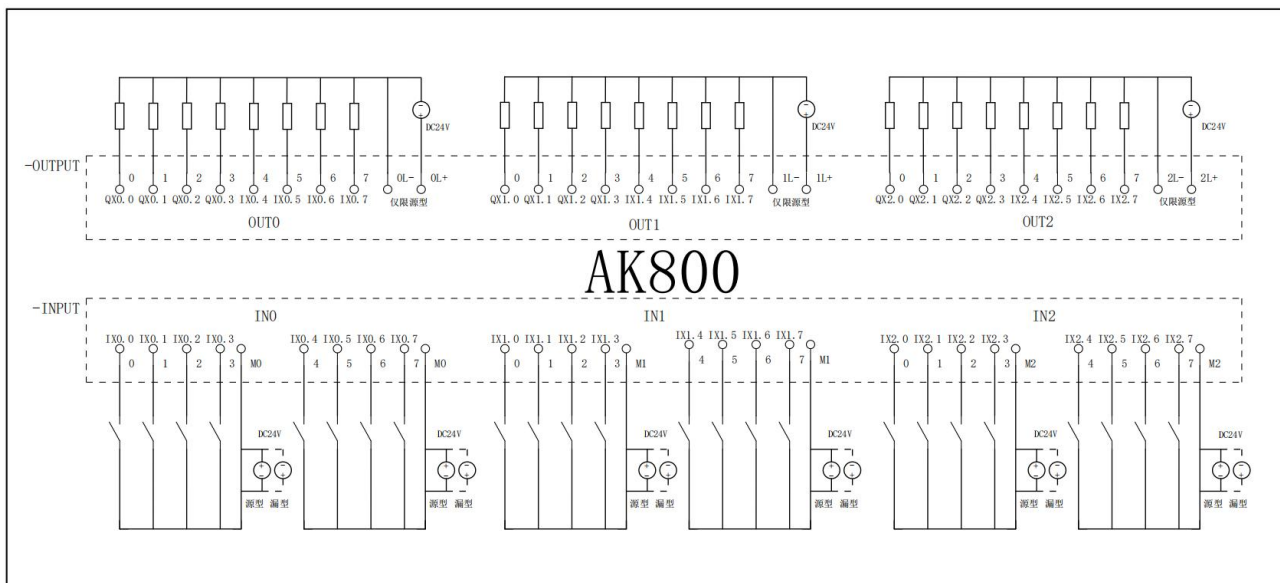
-OUTPUT

DC24V
0 1 2 3 4 5 6 7 0L- 0L+
QX0.0 QX0.1 QX0.2 QX0.3 IX0.4 IX0.5 IX0.6 IX0.7 仅限源型
OUT0

DC24V
0 1 2 3 4 5 6 7 1L- 1L+
QX1.0 QX1.1 QX1.2 QX1.3 IX1.4 IX1.5 IX1.6 IX1.7 仅限源型
OUT1

DC24V
0 1 2 3 4 5 6 7 2L- 2L+
QX2.0 QX2.1 QX2.2 QX2.3 IX2.4 IX2.5 IX2.6 IX2.7 仅限源型
OUT2

AK800

-INPUT

IN0
IX0.0 IX0.1 IX0.2 IX0.3
0 1 2 3 M0
IX0.4 IX0.5 IX0.6 IX0.7
4 5 6 7 M0

IN1
IX1.0 IX1.1 IX1.2 IX1.3
0 1 2 3 M1
IX1.4 IX1.5 IX1.6 IX1.7
4 5 6 7 M1

IN2
IX2.0 IX2.1 IX2.2 IX2.3
0 1 2 3 M2
IX2.4 IX2.5 IX2.6 IX2.7
4 5 6 7 M2

DC24V 源型 漏型
DC24V 源型 漏型
DC24V 源型 漏型
DC24V 源型 漏型
DC24V 源型 漏型
DC24V 源型 漏型